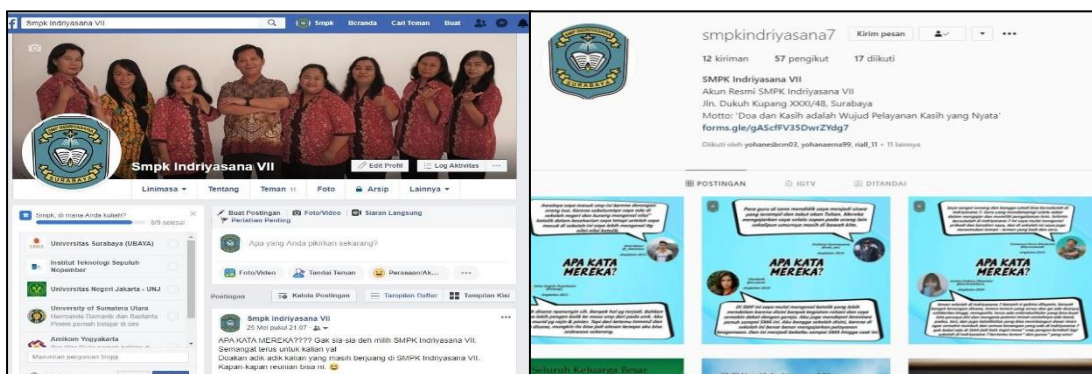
Smpk Indriyasana VII

Smpk Beranda Cari Teman Buat

SURABAYA

Smpk Indriyasana VII

Edit Profil Log Aktivitas ...

Linimasa Tentang Teman 11 Foto Arsip Lainnya

Smpk, di mana Anda kuliah? 8/9 selesai

Universitas Surabaya (UBAYA)

Institut Teknologi Sepuluh Nopember

Universitas Negeri Jakarta - UNJ

University of Sumatera Utara

Hermanda Damanik dan Rastianta Pinem pernah belajar di sini

Amikom Yogyakarta

Masukkan perguruan tinggi

Buat Postingan Foto/Video Siaran Langsung

Peristiwa Penting

Apa yang Anda pikirkan sekarang?

Foto/Video Tandai Teman Perasaan/Ak... ...

Postingan Kelola Postingan Tampilan Daftar Tampilan Kisi

Smpk Indriyasana VII

25 Mei pukul 21.07

APA KATA MEREKA???? Gak sia-sia deh milih SMPK Indriyasana VII.
Semangat terus untuk kalian ya!
Doakan adik adik kalian yang masih berjuang di SMPK Indriyasana VII.
Kapan-kapan reunian bisa ni.

smpkindriyasana7 Kirim pesan ...

12 kiriman 57 pengikut 17 diikuti

SMPK Indriyasana VII
Akun Resmi SMPK Indriyasana VII
Jln. Dukuh Kupang XXXI/48, Surabaya
Motto: 'Doa dan Kasih adalah Wujud Pelayanan Kasih yang Nyata'
forms.gle/gAScfFV35DwrZYdg7

Diikuti oleh yohanesbcm03, yohanaerna99, riall_11 + 11 lainnya

POSTINGAN IGTV DITANDAI

APA KATA MEREKA?

APA KATA MEREKA?

APA KATA MEREKA?

Seluruh Keluarga Besar